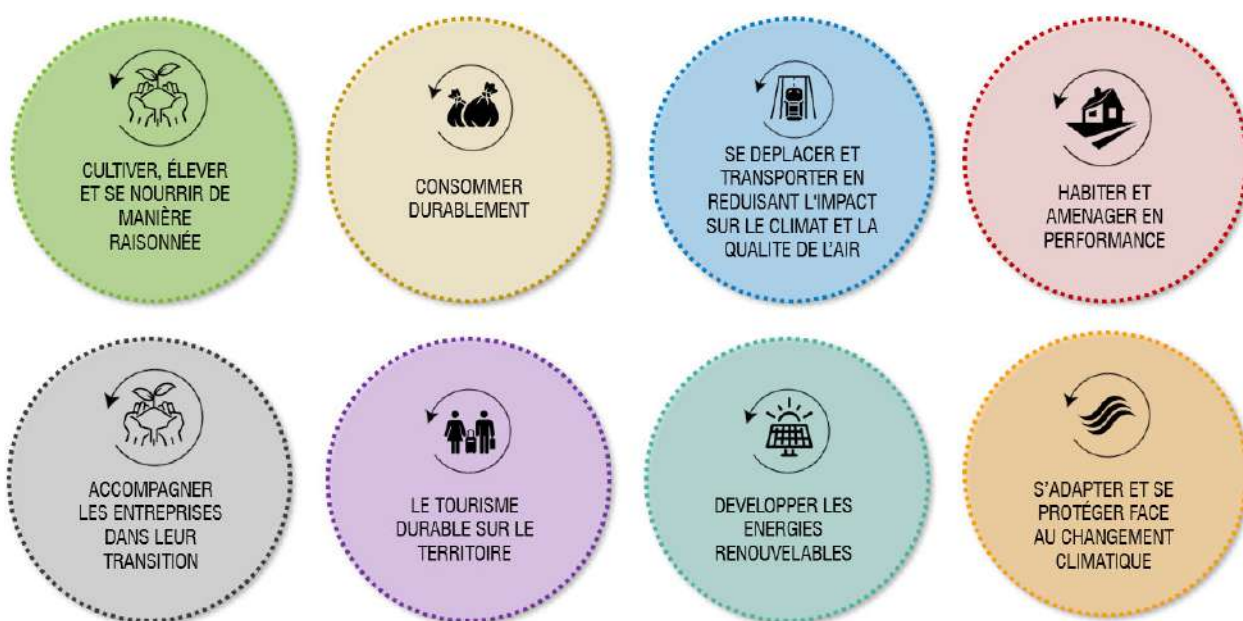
CULTIVER, ÉLEVER ET SE NOURRIR DE MANIÈRE RAISONNÉE

CONSOMMER DURABLEMENT

SE DEPLACER ET TRANSPORTER EN REDUISANT L'IMPACT SUR LE CLIMAT ET LA QUALITE DE L'AIR

HABITER ET AMENAGER EN PERFORMANCE

ACCOMPAGNER LES ENTREPRISES DANS LEUR TRANSITION

LE TOURISME DURABLE SUR LE TERRITOIRE

DEVELOPPER LES ENERGIES RENOUVELABLES

S'ADAPTER ET SE PROTÉGER FACE AU CHANGEMENT CLIMATIQUE